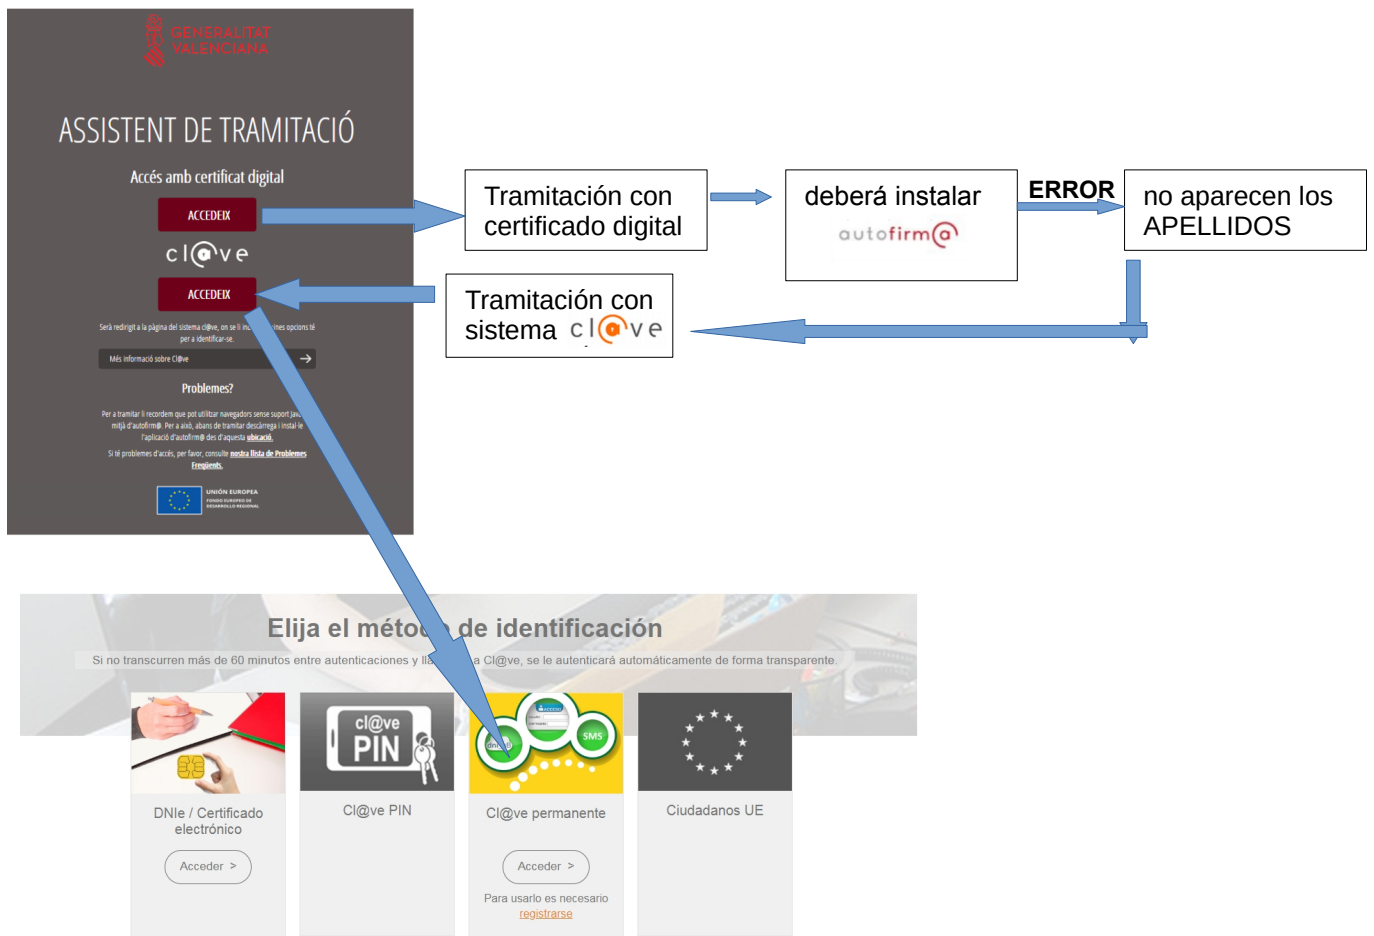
GENERALITAT VALENCIANA

ASSISTENT DE TRAMITACIÓ

Accés amb certificat digital

ACCEDEIX

cl@ve

ACCEDEIX

Serà redirigit a la pàgina del sistema cl@ve, on se li in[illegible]nes opcions té per a identificar-se.

Més informació sobre Cl@ve

Problemes?

Per a tramitar li recordem que pot utilitzar navegadors sense suport Jav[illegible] mitjà d'autofirm@. Per a això, abans de tramitar descàrrega i instal·le l'aplicació d'autofirm@ des d'aquesta ubicació.

Si té problemes d'accés, per favor, consulte nostra llista de Problemes Freqüents.

UNIÓN EUROPEA
FONDO EUROPEO DE DESARROLLO REGIONAL

Tramitación con certificado digital

deberá instalar
autofirm@

ERROR

no aparecen los APELLIDOS

Tramitación con sistema cl@ve

Elija el méto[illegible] de identificación

Si no transcurren más de 60 minutos entre autenticaciones y lla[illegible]a Cl@ve, se le autenticará automáticamente de forma transparente.

DNIe / Certificado electrónico

Acceder >

cl@ve PIN

Cl@ve PIN

dni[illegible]

SMS

Cl@ve permanente

Acceder >

Para usarlo es necesario registrarse

Ciudadanos UE